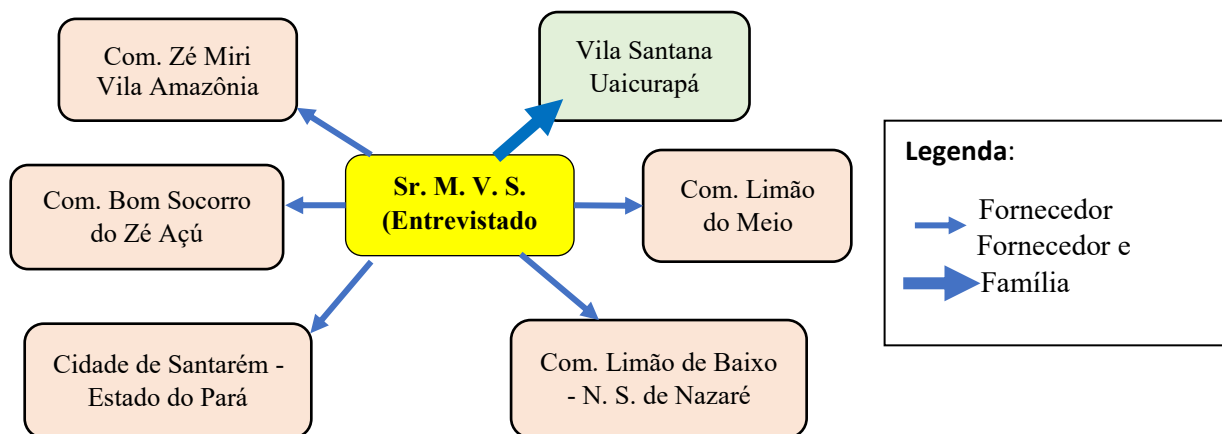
Com. Zé Miri
Vila Amazônia

Vila Santana
Uaicurapá

Com. Bom Socorro
do Zé Açú

Sr. M. V. S.
(Entrevistado

Com. Limão
do Meio

Cidade de Santarém -
Estado do Pará

Com. Limão de Baixo
- N. S. de Nazaré

Legenda:
Fornecedor
Fornecedor e
Família